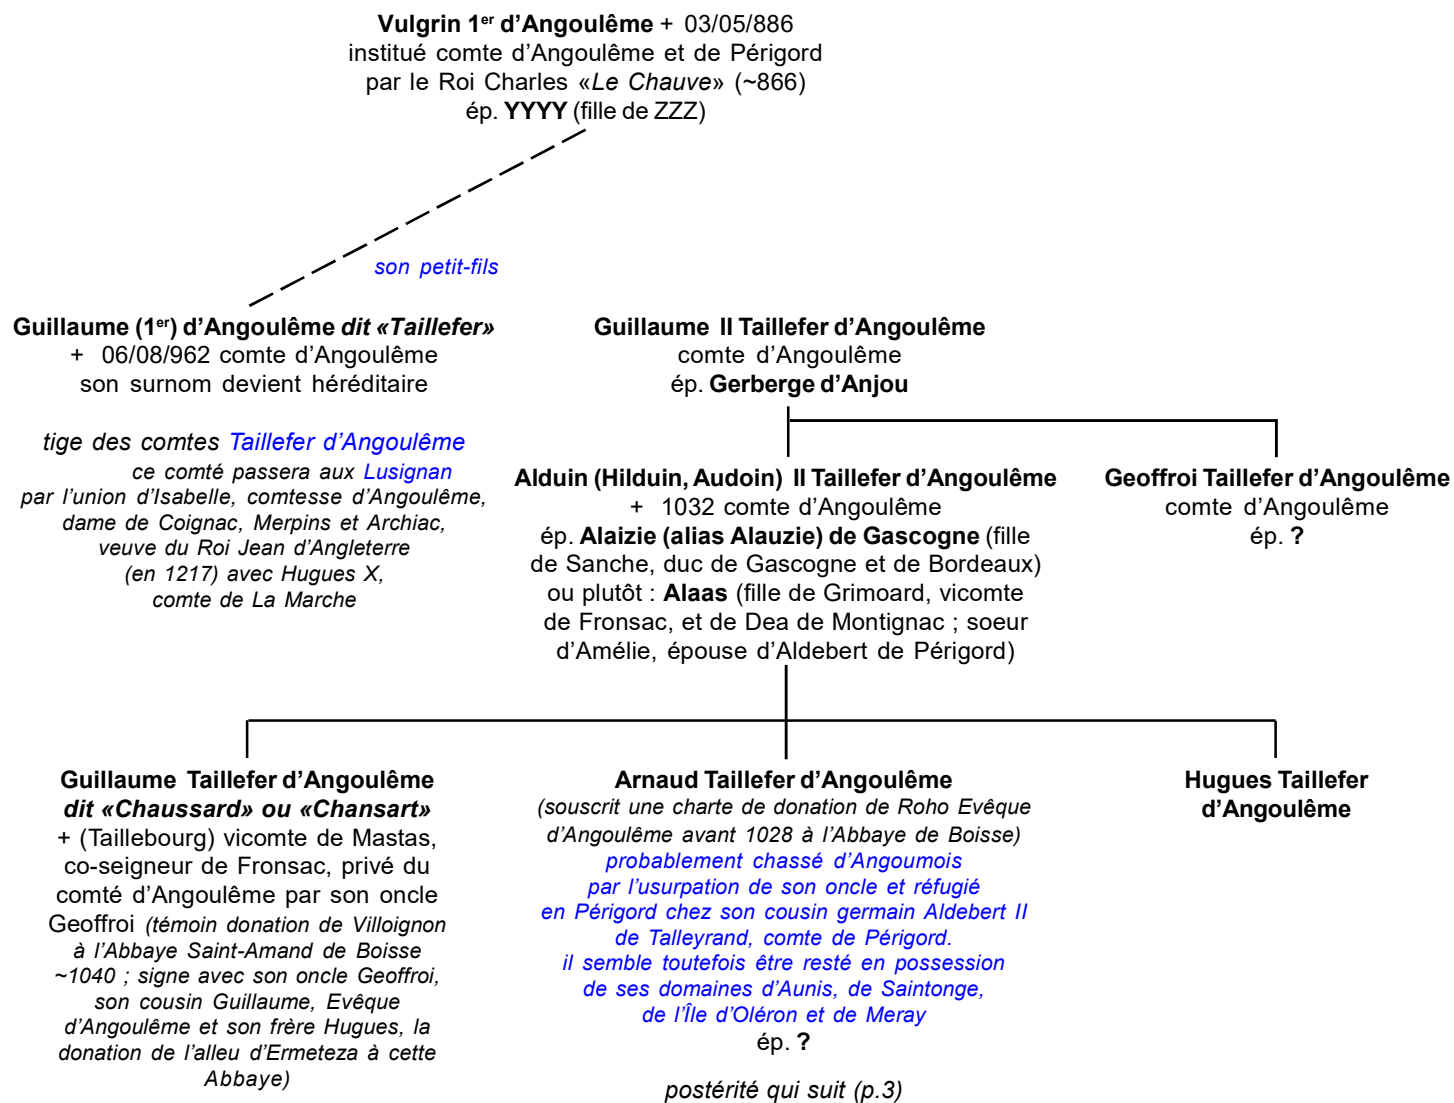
Vulgrin 1$^{er}$ d'Angoulême + 03/05/886
institué comte d'Angoulême et de Périgord
par le Roi Charles «Le Chauve» (~866)
ép. YYYY (fille de ZZZ)

son petit-fils

Guillaume (1$^{er}$) d'Angoulême dit «Taillefer»
+ 06/08/962 comte d'Angoulême
son surnom devient héréditaire

tige des comtes Taillefer d'Angoulême
ce comté passera aux Lusignan
par l'union d'Isabelle, comtesse d'Angoulême,
dame de Coignac, Merpins et Archiac,
veuve du Roi Jean d'Angleterre
(en 1217) avec Hugues X,
comte de La Marche

Guillaume II Taillefer d'Angoulême
comte d'Angoulême
ép. Gerberge d'Anjou

Alduin (Hilduin, Audoin) II Taillefer d'Angoulême
+ 1032 comte d'Angoulême
ép. Alaizie (alias Alauzie) de Gascogne (fille de Sanche, duc de Gascogne et de Bordeaux) ou plutôt : Alaas (fille de Grimoard, vicomte de Fronsac, et de Dea de Montignac ; soeur d'Amélie, épouse d'Aldebert de Périgord)

Geoffroi Taillefer d'Angoulême
comte d'Angoulême
ép. ?

Guillaume Taillefer d'Angoulême
dit «Chaussard» ou «Chansart»
+ (Taillebourg) vicomte de Mastas, co-seigneur de Fronsac, privé du comté d'Angoulême par son oncle Geoffroi (témoin donation de Villoignon à l'Abbaye Saint-Amand de Boisse ~1040 ; signe avec son oncle Geoffroi, son cousin Guillaume, Evêque d'Angoulême et son frère Hugues, la donation de l'alleu d'Ermeteza à cette Abbaye)

Arnaud Taillefer d'Angoulême
(souscrit une charte de donation de Roho Evêque d'Angoulême avant 1028 à l'Abbaye de Boisse)
probablement chassé d'Angoumois par l'usurpation de son oncle et réfugié en Périgord chez son cousin germain Aldebert II de Talleyrand, comte de Périgord.
il semble toutefois être resté en possession de ses domaines d'Aunis, de Saintonge, de l'Île d'Oléron et de Meray
ép. ?

postérité qui suit (p.3)

Hugues Taillefer
d'Angoulême